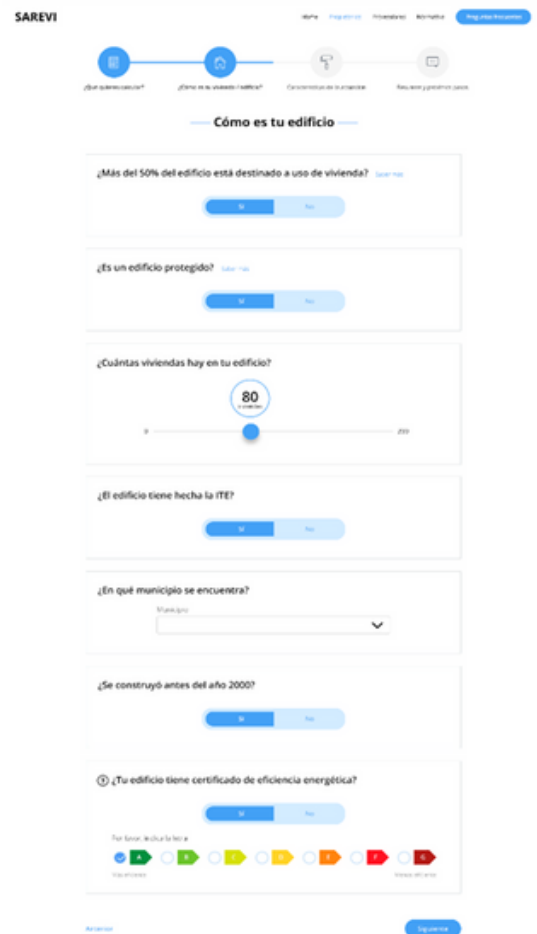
SAREVI

Inicio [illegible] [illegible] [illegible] Preguntas frecuentes

¿Qué quieres calcular? ¿Cómo es tu vivienda / edificio? Características de la propuesta Resumen y próximos pasos

Cómo es tu edificio

¿Más del 50% del edificio está destinado a uso de vivienda? Saber más

Sí No

¿Es un edificio protegido? Saber más

Sí No

¿Cuántas viviendas hay en tu edificio?

80
viviendas

0 200

¿El edificio tiene hecha la ITE?

Sí No

¿En qué municipio se encuentra?

Municipio

¿Se construyó antes del año 2000?

Sí No

¿Tu edificio tiene certificado de eficiencia energética?

Sí No

Por favor, indica la letra

A B C D E F G

Más eficiente Menos eficiente

Anterior Siguiente